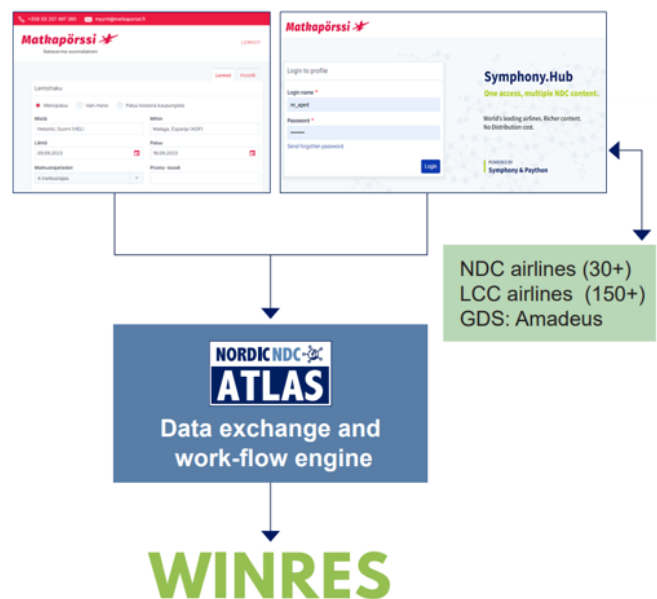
+358 00 357 497 380 myynti@matkaporssi.fi

Matkapörssi

Matkapörssi

Lentohaku

Meno-paluu Vain meno Paluu toisesta kaupungista

Mistä
Helsinki, Suomi (HEL)

Minne
Malaga, Espanja (AGP)

Lähtö
09.09.2023

Paluu
16.09.2023

Matkustajaluokka
1 matkustaja

Promo -koodi

Login to profile

Login name *
m_ajent

Password *
••••••••

Send forgotten password

Login

Symphony.Hub
One access, multiple NDC content.

World's leading airlines. Richer content.
No Distribution cost.

POWERED BY
Symphony & Paython

NDC airlines (30+)
LCC airlines (150+)
GDS: Amadeus

NORDIC NDC
ATLAS

Data exchange and work-flow engine

WINRES